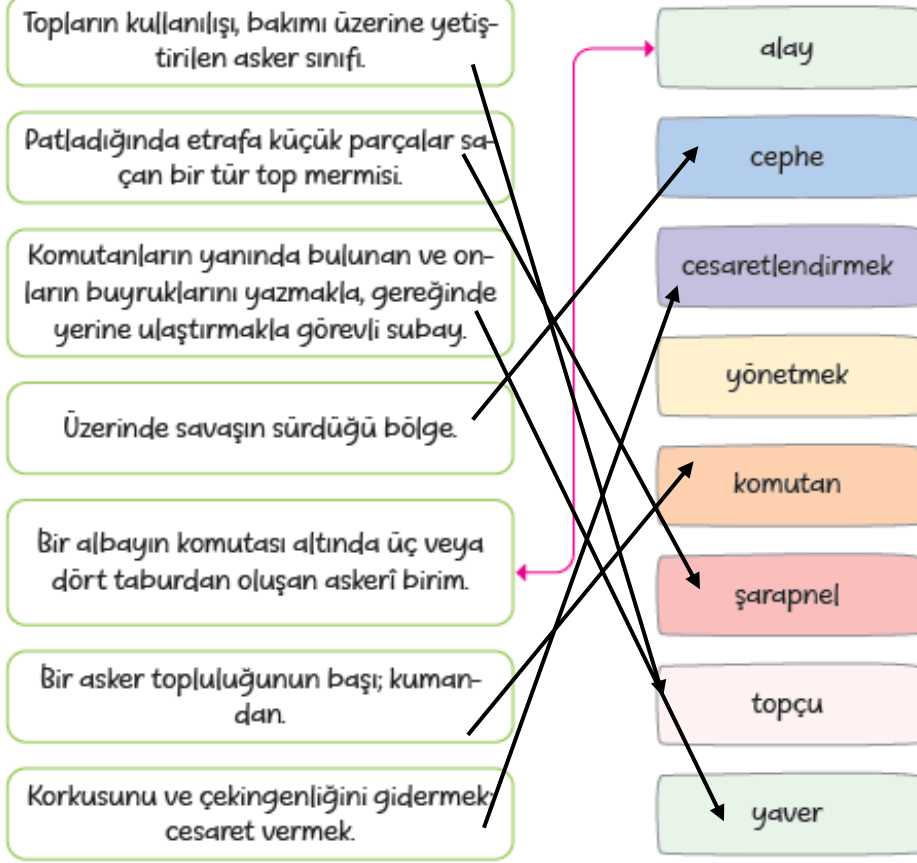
Topların kullanılışı, bakımı üzerine yetiştirilen asker sınıfı.

Patladığında etrafa küçük parçalar saçan bir tür top mermisi.

Komutanların yanında bulunan ve onların buyruklarını yazmakla, gereğinde yerine ulaştırmakla görevli subay.

Üzerinde savaşın sürdüğü bölge.

Bir albayın komutası altında üç veya dört taburdan oluşan askerî birim.

Bir asker topluluğunun başı; kumandan.

Korkusunu ve çekingenliğini gidermek; cesaret vermek.

alay

cephe

cesaretlendirmek

yönetmek

komutan

şarapnel

topçu

yaver